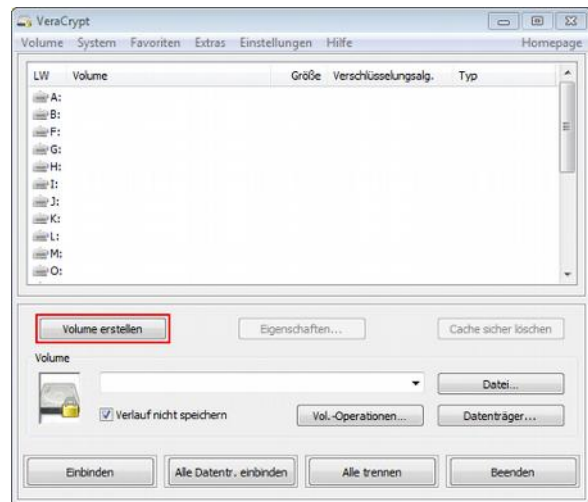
VeraCrypt

Volume System Favoriten Extras Einstellungen Hilfe Homepage

| LW | Volume | Größe | Verschlüsselungsalg. | Typ |
|---|---|---|---|---|
| A: | | | | |
| B: | | | | |
| F: | | | | |
| G: | | | | |
| H: | | | | |
| I: | | | | |
| J: | | | | |
| K: | | | | |
| L: | | | | |
| M: | | | | |
| O: | | | | |

Volume erstellen
Eigenschaften...
Cache sicher löschen

Volume

Datei...
Verlauf nicht speichern
Vol.-Operationen...
Datenträger...

Einbinden
Alle Datentr. einbinden
Alle trennen
Beenden